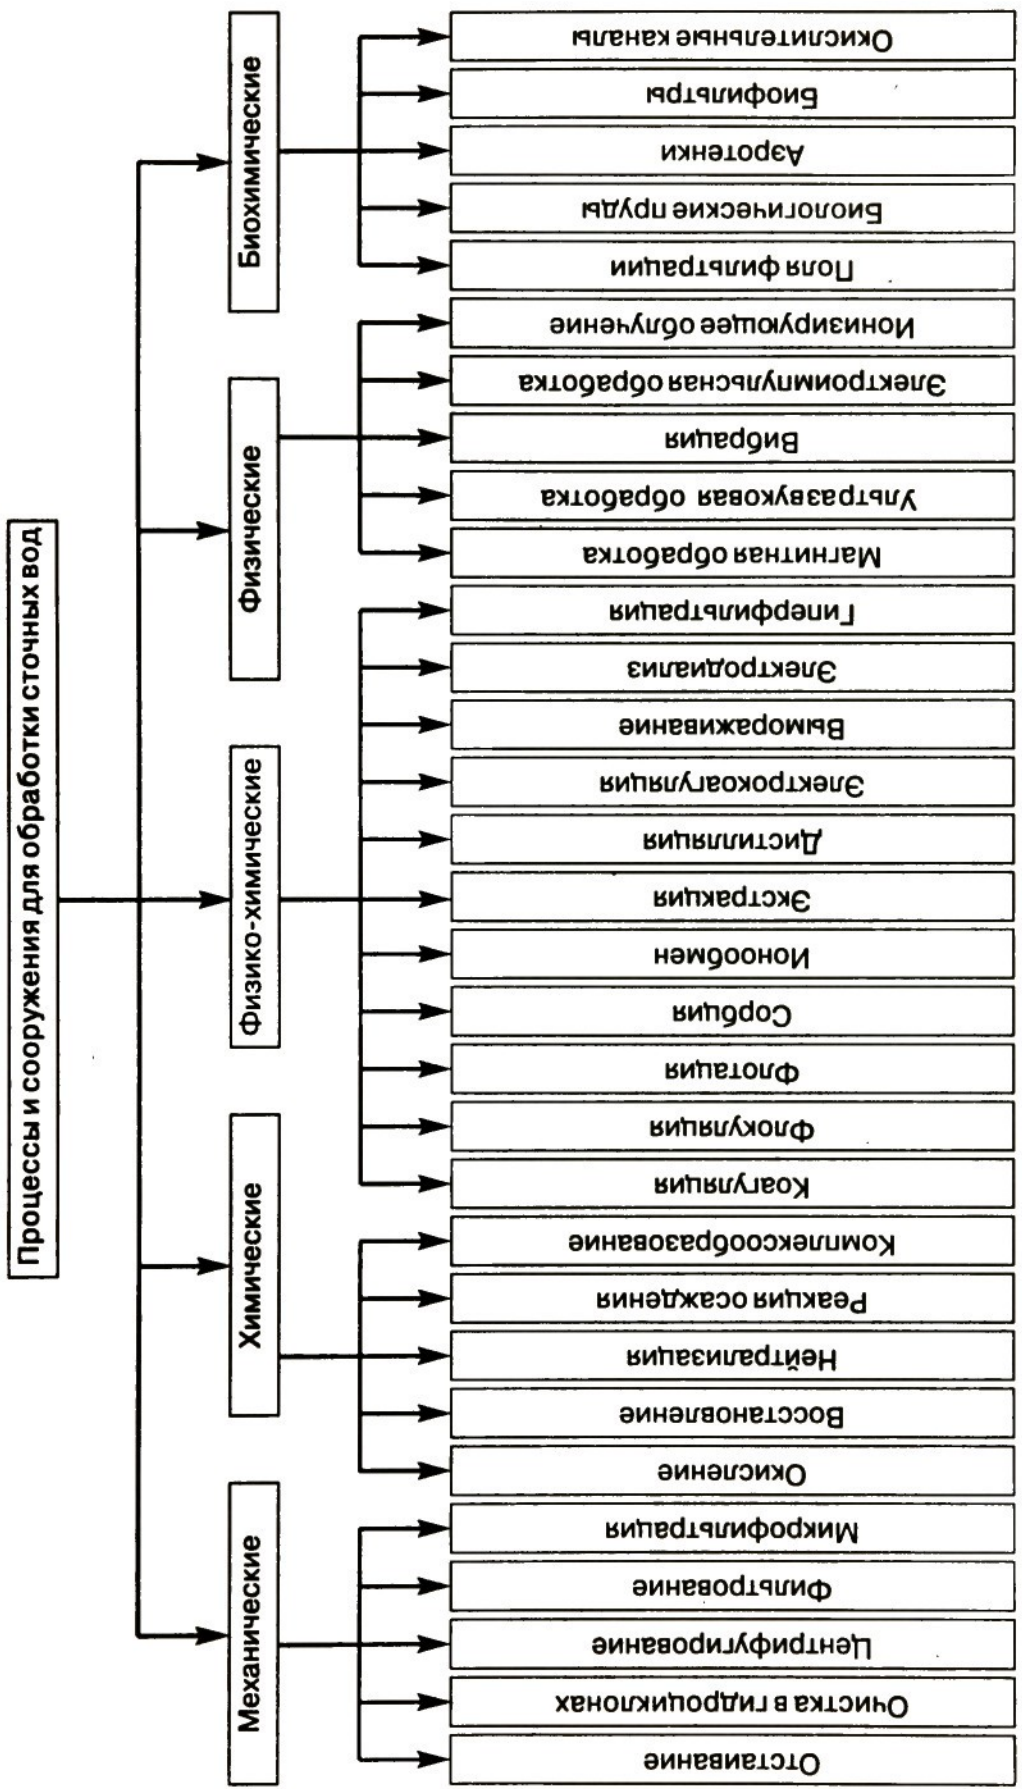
Процессы и сооружения для обработки сточных вод

Механические
Отстаивание
Очистка в гидроциклонах
Центрифугирование
Фильтрование
Микрофильтрация

Химические
Окисление
Восстановление
Нейтрализация
Реакция осаждения
Комплексообразование

Физико-химические
Коагуляция
Флокуляция
Флотация
Сорбция
Ионообмен
Экстракция
Дистилляция
Электрокоагуляция
Вымораживание
Электродиализ
Гиперфильтрация

Физические
Магнитная обработка
Ультразвуковая обработка
Вибрация
Электроимпульсная обработка
Ионизирующее облучение

Биохимические
Поля фильтрации
Биологические пруды
Аэротенки
Биофильтры
Окислительные каналы